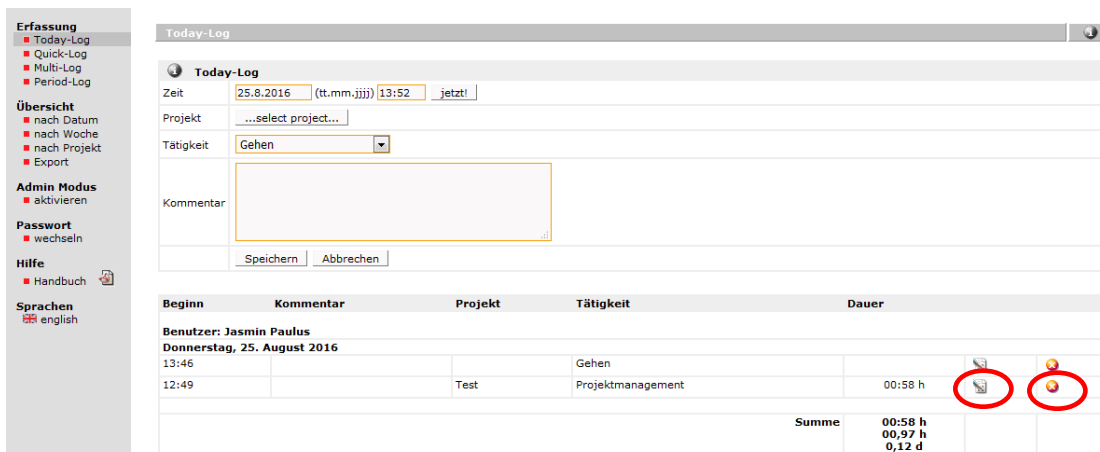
Erfassung
Today-Log
Quick-Log
Multi-Log
Period-Log

Übersicht
nach Datum
nach Woche
nach Projekt
Export

Admin Modus
aktivieren

Passwort
wechseln

Hilfe
Handbuch

Sprachen
english

Today-Log

Today-Log

| | |
|---|---|
| Zeit | 25.8.2016 (tt.mm.jjjj) 13:52 jetzt! |
| Projekt | ...select project... |
| Tätigkeit | Gehen |
| Kommentar | |
| | Speichern Abbrechen |

| Beginn | Kommentar | Projekt | Tätigkeit | Dauer | | |
|---|---|---|---|---|---|---|
| Benutzer: Jasmin Paulus | | | | | | |
| Donnerstag, 25. August 2016 | | | | | | |
| 13:46 | | | Gehen | | | |
| 12:49 | | Test | Projektmanagement | 00:58 h | | |
| | | | Summe | 00:58 h 00,97 h 0,12 d | | |